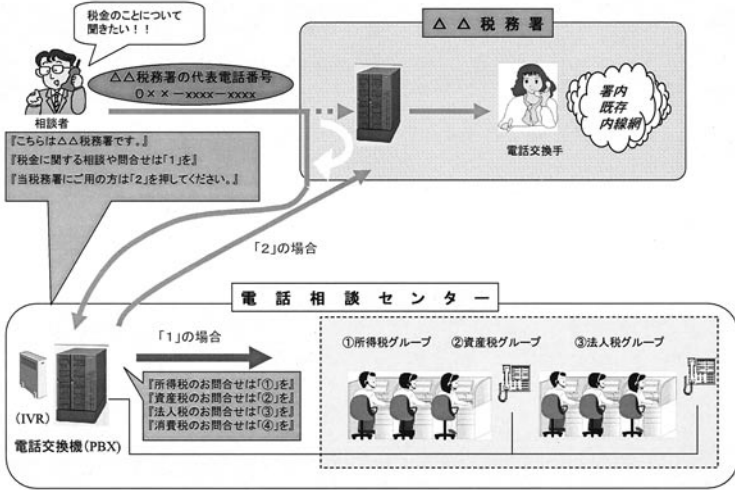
税金のことについて聞きたい！！

△△税務署の代表電話番号
0××ーxxxxーxxxx

相談者

△△税務署

電話交換手

署内既存内線網

『こちらは△△税務署です。』
『税金に関する相談や問合せは「1」を』
『当税務署にご用の方は「2」を押してください。』

「2」の場合

電話相談センター

「1」の場合

①所得税グループ　②資産税グループ　③法人税グループ

(IVR)

電話交換機(PBX)

『所得税のお問合せは「①」を』
『資産税のお問合せは「②」を』
『法人税のお問合せは「③」を』
『消費税のお問合せは「④」を』